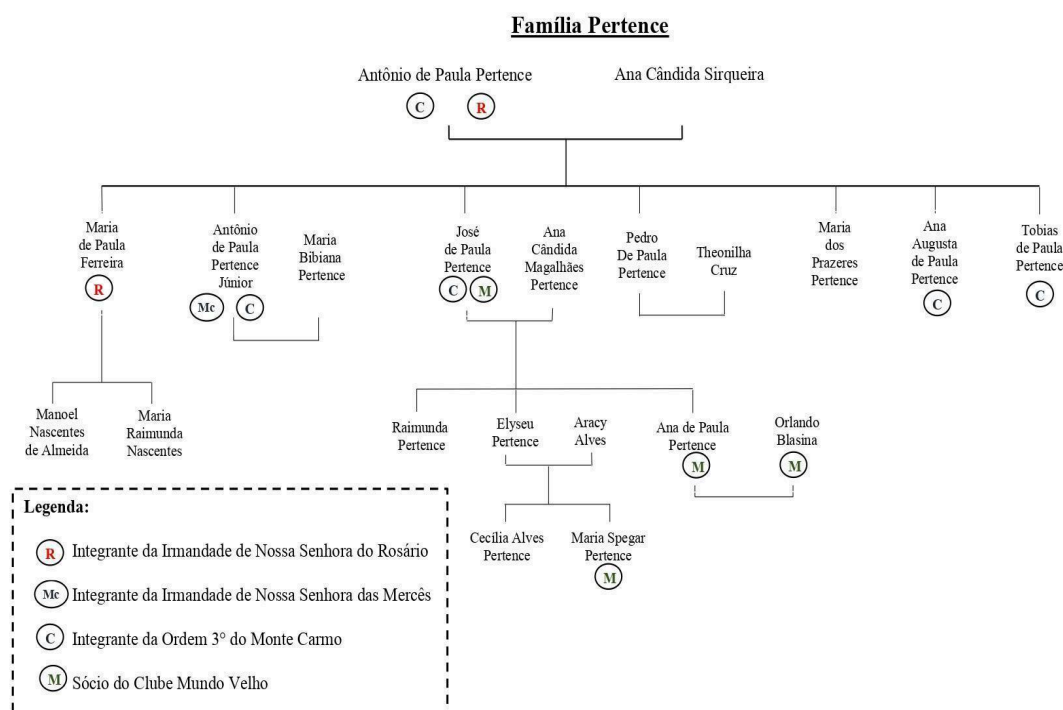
Família Pertence

Antônio de Paula Pertence
C R

Ana Cândida Sirqueira

Maria de Paula Ferreira
R

Antônio de Paula Pertence Júnior
Mc C

Maria Bibiana Pertence

José de Paula Pertence
C M

Ana Cândida Magalhães Pertence

Pedro De Paula Pertence

Theonilha Cruz

Maria dos Prazeres Pertence

Ana Augusta de Paula Pertence
C

Tobias de Paula Pertence
C

Manoel Nascentes de Almeida

Maria Raimunda Nascentes

Raimunda Pertence

Elyseu Pertence

Aracy Alves

Ana de Paula Pertence
M

Orlando Blasina
M

Cecília Alves Pertence

Maria Spegar Pertence
M

Legenda:
R Integrante da Irmandade de Nossa Senhora do Rosário
Mc Integrante da Irmandade de Nossa Senhora das Mercês
C Integrante da Ordem 3° do Monte Carmo
M Sócio do Clube Mundo Velho